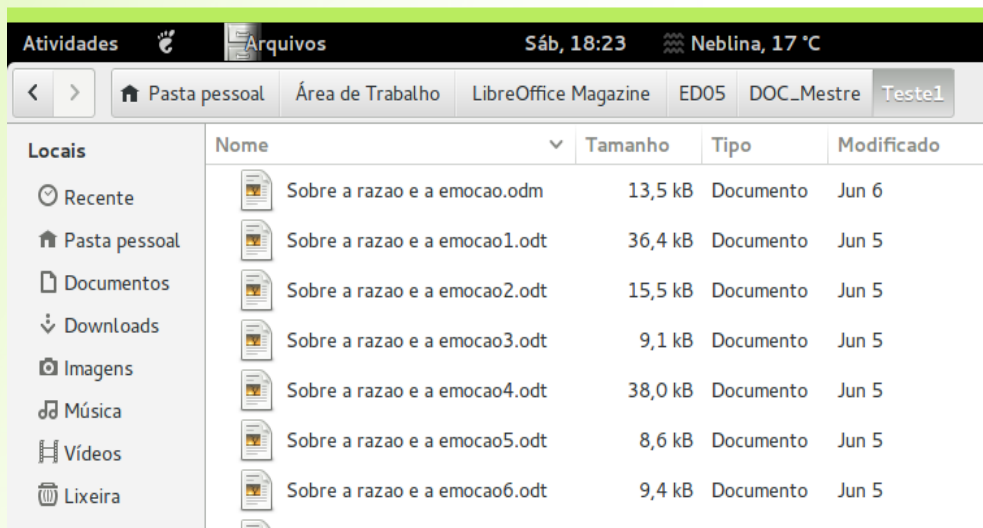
Atividades Arquivos Sáb, 18:23 Neblina, 17 °C

Pasta pessoal | Área de Trabalho | LibreOffice Magazine | ED05 | DOC_Mestre | Teste1

Locais
Recente
Pasta pessoal
Documentos
Downloads
Imagens
Música
Vídeos
Lixeira

| Nome | Tamanho | Tipo | Modificado |
|---|---|---|---|
| Sobre a razao e a emocao.odm | 13,5 kB | Documento | Jun 6 |
| Sobre a razao e a emocao1.odt | 36,4 kB | Documento | Jun 5 |
| Sobre a razao e a emocao2.odt | 15,5 kB | Documento | Jun 5 |
| Sobre a razao e a emocao3.odt | 9,1 kB | Documento | Jun 5 |
| Sobre a razao e a emocao4.odt | 38,0 kB | Documento | Jun 5 |
| Sobre a razao e a emocao5.odt | 8,6 kB | Documento | Jun 5 |
| Sobre a razao e a emocao6.odt | 9,4 kB | Documento | Jun 5 |